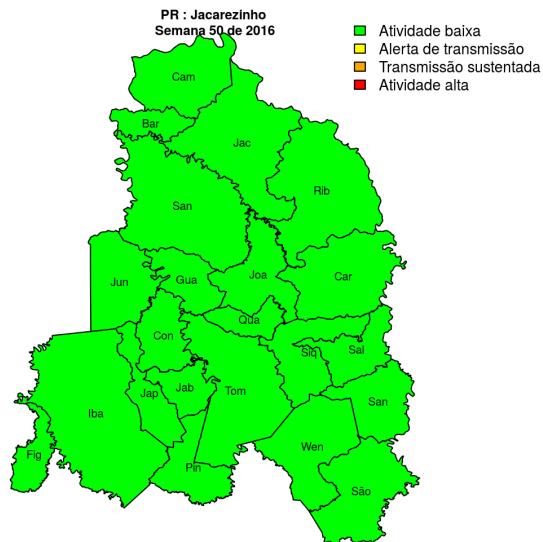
PR : Jacarezinho
Semana 50 de 2016

Atividade baixa
Alerta de transmissão
Transmissão sustentada
Atividade alta

Cam
Bar
Jac
Rib
San
Jun
Gua
Joa
Car
Qua
Con
Siq
Sal
Jab
Jap
Tom
Iba
San
Wen
Fig
Pin
São